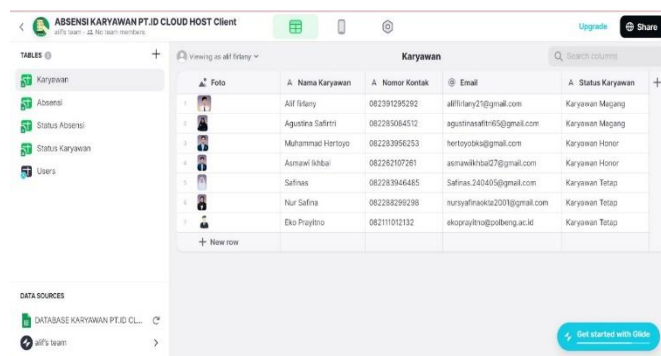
ABSENSI KARYAWAN PT.ID CLOUD HOST Client
alif's team · No team members

Upgrade
Share

TABLES
+
Karyawan
Absensi
Status Absensi
Status Karyawan
Users

Viewing as alif firlany
Karyawan
Search columns

| | Foto | Nama Karyawan | Nomor Kontak | Email | Status Karyawan |
|---|---|---|---|---|---|
| 1 | | Alif firlany | 082391295292 | aliffirlany21@gmail.com | Karyawan Magang |
| 2 | | Agustina Safirtri | 082285084512 | agustinasafitri65@gmail.com | Karyawan Magang |
| 3 | | Muhammad Hertoyo | 082283956253 | hertoyobks@gmail.com | Karyawan Honor |
| 4 | | Asmawi Ikhbal | 082262107261 | asmawiikhbal27@gmail.com | Karyawan Honor |
| 5 | | Safinas | 082283946485 | Safinas.240405@gmail.com | Karyawan Tetap |
| 6 | | Nur Safina | 082288299298 | nursyafinaokta2001@gmail.com | Karyawan Tetap |
| 7 | | Eko Prayitno | 082111012132 | ekoprayitno@polbeng.ac.id | Karyawan Tetap |

+ New row

DATA SOURCES
DATABASE KARYAWAN PT.ID CL...
alif's team

Get started with Glide